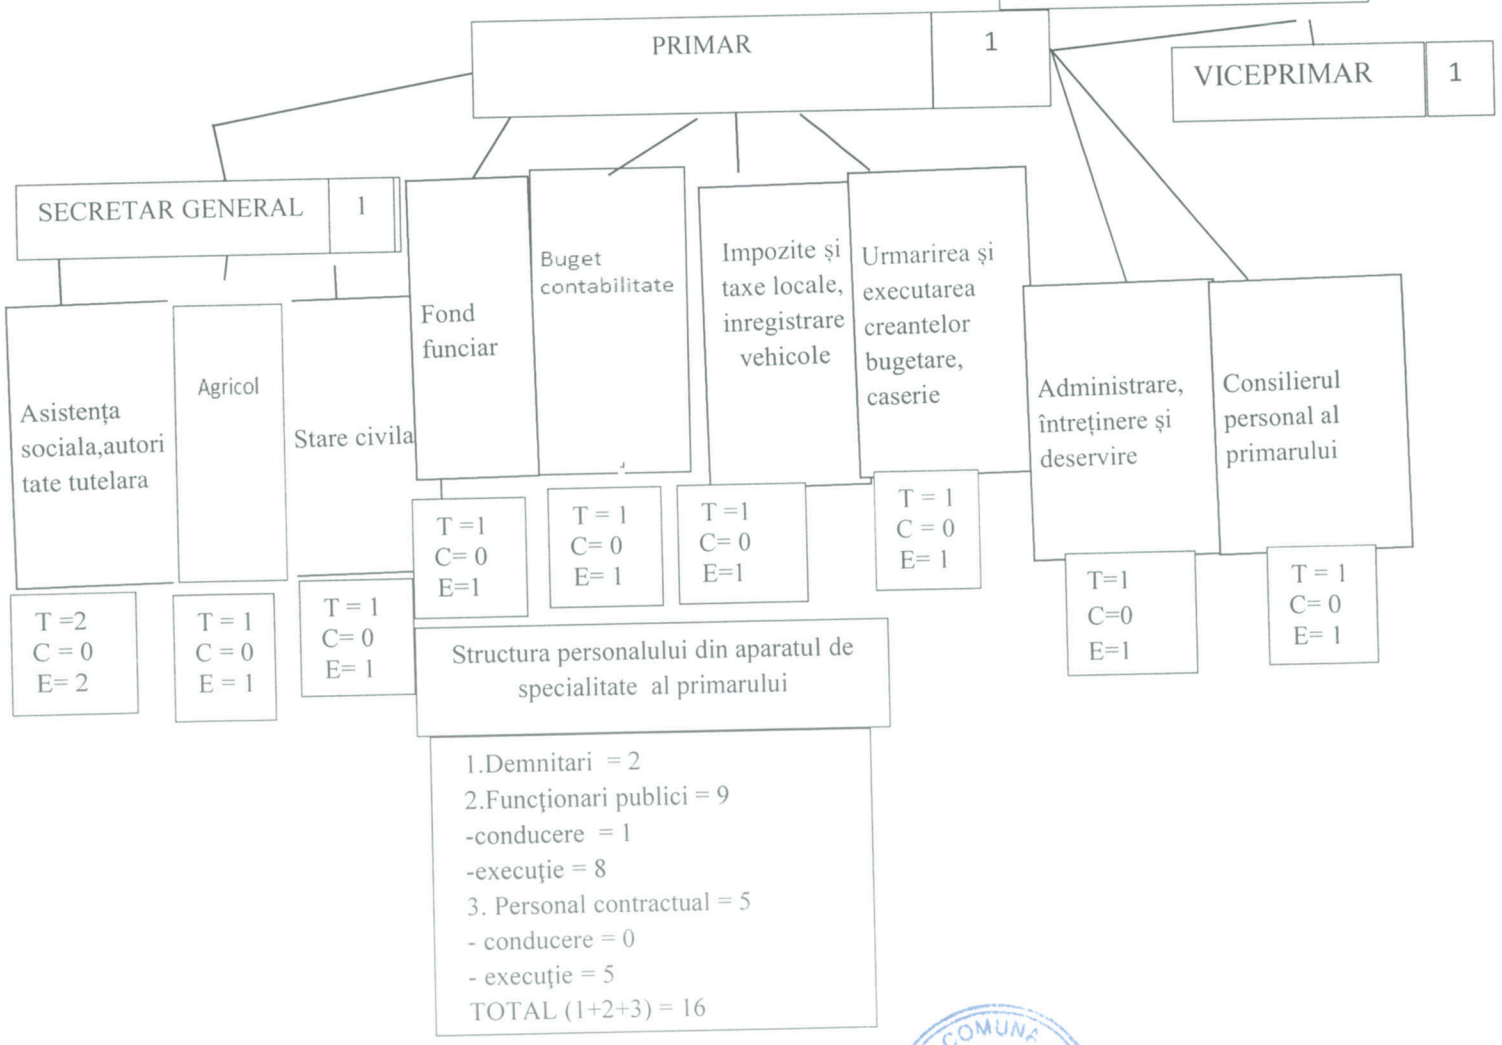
PRIMAR 1

VICEPRIMAR 1

SECRETAR GENERAL 1

Asistența sociala,autoritate tutelara

T =2
C = 0
E= 2

Agricol

T = 1
C = 0
E = 1

Stare civila

T = 1
C= 0
E= 1

Fond funciar

T =1
C= 0
E=1

Buget contabilitate

T = 1
C= 0
E= 1

Impozite și taxe locale, inregistrare vehicole

T =1
C= 0
E=1

Urmarirea și executarea creantelor bugetare, caserie

T = 1
C = 0
E = 1

Administrare, întreținere și deservire

T=1
C=0
E=1

Consilierul personal al primarului

T = 1
C= 0
E= 1

Structura personalului din aparatul de specialitate al primarului

1.Demnitari = 2
2.Funcționari publici = 9
-conducere = 1
-execuție = 8
3. Personal contractual = 5
- conducere = 0
- execuție = 5
TOTAL (1+2+3) = 16

COMUNA